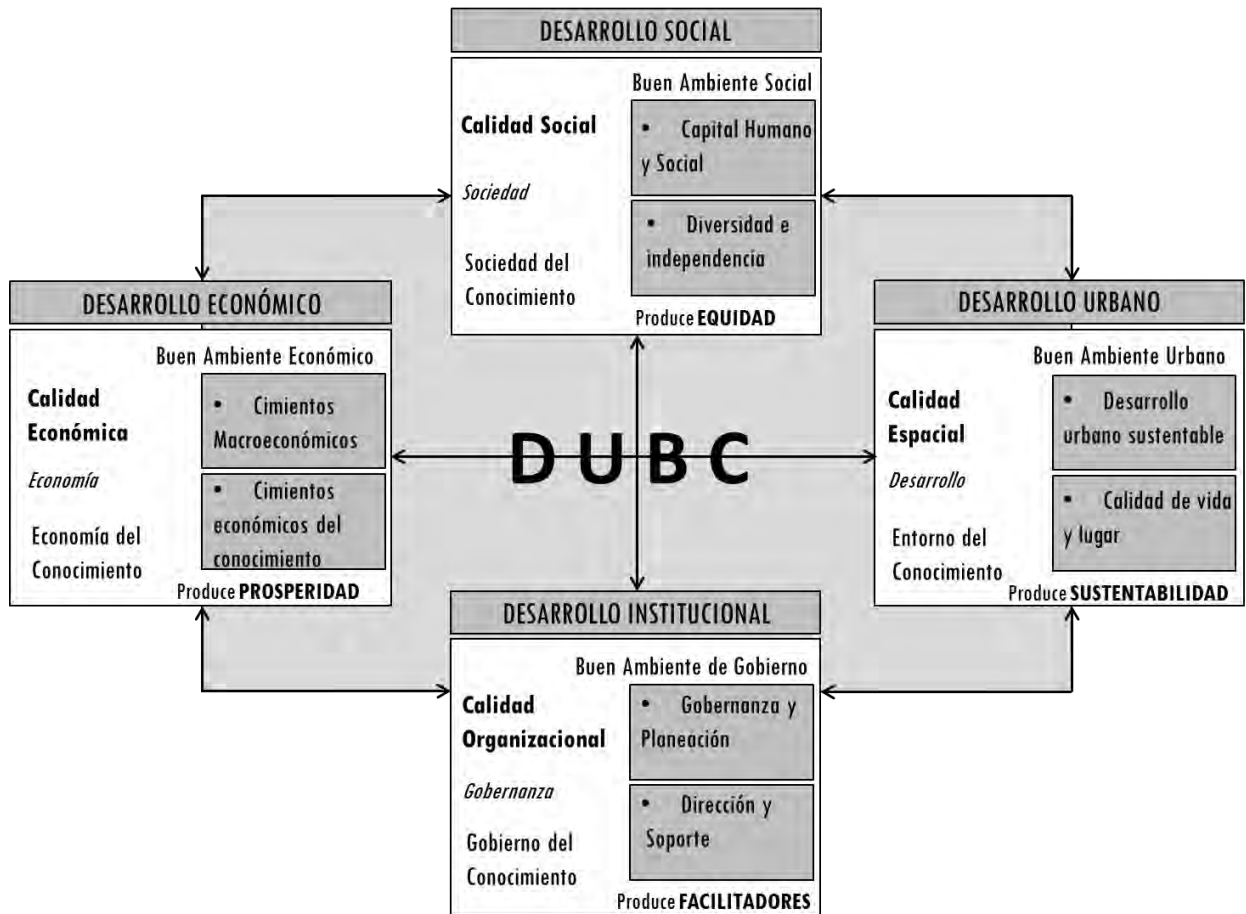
DESARROLLO SOCIAL

Buen Ambiente Social

Calidad Social

Sociedad

Sociedad del Conocimiento

• Capital Humano y Social

• Diversidad e independencia

Produce EQUIDAD

DESARROLLO ECONÓMICO

Buen Ambiente Económico

Calidad Económica

Economía

Economía del Conocimiento

• Cimientos Macroeconómicos

• Cimientos económicos del conocimiento

Produce PROSPERIDAD

D U B C

DESARROLLO URBANO

Buen Ambiente Urbano

Calidad Espacial

Desarrollo

Entorno del Conocimiento

• Desarrollo urbano sustentable

• Calidad de vida y lugar

Produce SUSTENTABILIDAD

DESARROLLO INSTITUCIONAL

Buen Ambiente de Gobierno

Calidad Organizacional

Gobernanza

Gobierno del Conocimiento

• Gobernanza y Planeación

• Dirección y Soporte

Produce FACILITADORES